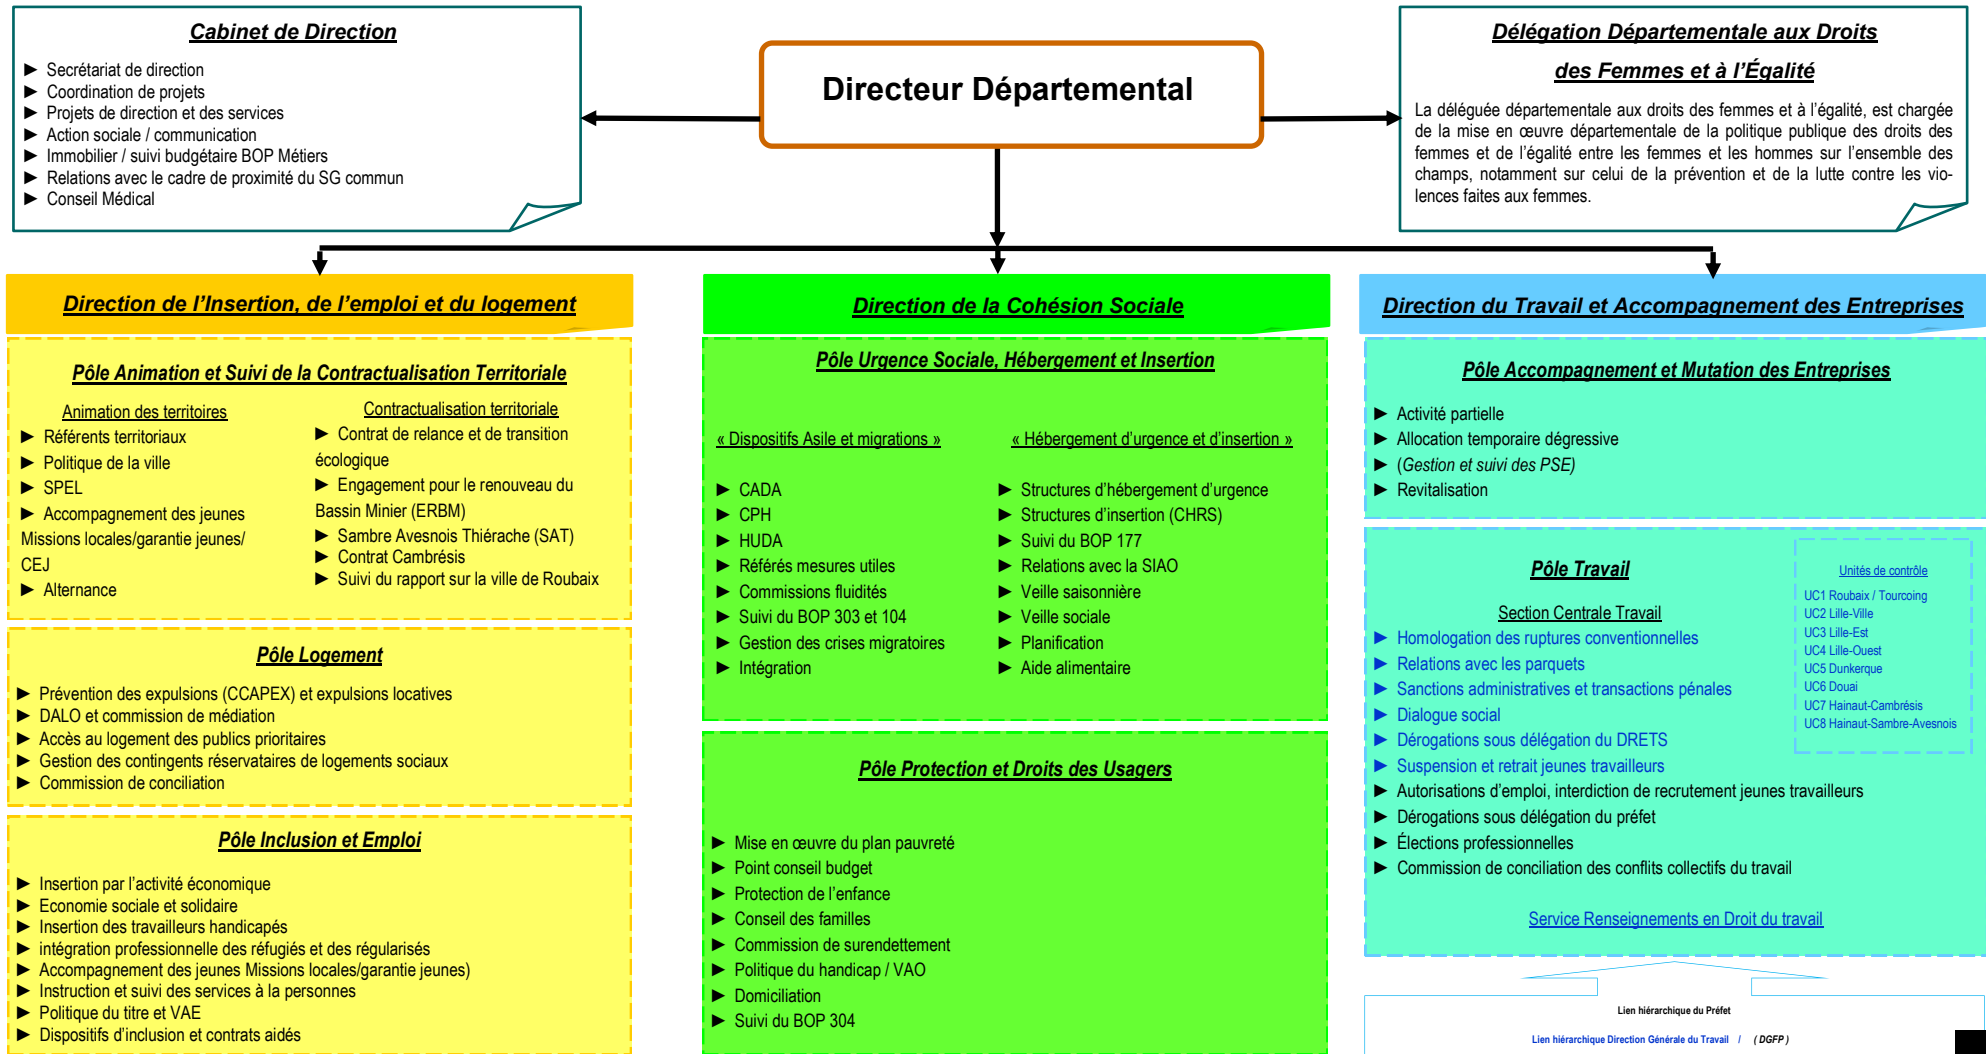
Cabinet de Direction

► Secrétariat de direction
► Coordination de projets
► Projets de direction et des services
► Action sociale / communication
► Immobilier / suivi budgétaire BOP Métiers
► Relations avec le cadre de proximité du SG commun
► Conseil Médical

Directeur Départemental

Délégation Départementale aux Droits des Femmes et à l'Égalité

La déléguée départementale aux droits des femmes et à l'égalité, est chargée de la mise en œuvre départementale de la politique publique des droits des femmes et de l'égalité entre les femmes et les hommes sur l'ensemble des champs, notamment sur celui de la prévention et de la lutte contre les violences faites aux femmes.

Direction de l'Insertion, de l'emploi et du logement

Pôle Animation et Suivi de la Contractualisation Territoriale

Animation des territoires
► Référents territoriaux
► Politique de la ville
► SPEL
► Accompagnement des jeunes Missions locales/garantie jeunes/ CEJ
► Alternance

Contractualisation territoriale
► Contrat de relance et de transition écologique
► Engagement pour le renouveau du Bassin Minier (ERBM)
► Sambre Avesnois Thiérache (SAT)
► Contrat Cambrésis
► Suivi du rapport sur la ville de Roubaix

Pôle Logement

► Prévention des expulsions (CCAPEX) et expulsions locatives
► DALO et commission de médiation
► Accès au logement des publics prioritaires
► Gestion des contingents réservataires de logements sociaux
► Commission de conciliation

Pôle Inclusion et Emploi

► Insertion par l'activité économique
► Economie sociale et solidaire
► Insertion des travailleurs handicapés
► intégration professionnelle des réfugiés et des régularisés
► Accompagnement des jeunes Missions locales/garantie jeunes)
► Instruction et suivi des services à la personnes
► Politique du titre et VAE
► Dispositifs d'inclusion et contrats aidés

Direction de la Cohésion Sociale

Pôle Urgence Sociale, Hébergement et Insertion

« Dispositifs Asile et migrations »
► CADA
► CPH
► HUDA
► Référés mesures utiles
► Commissions fluidités
► Suivi du BOP 303 et 104
► Gestion des crises migratoires
► Intégration

« Hébergement d'urgence et d'insertion »
► Structures d'hébergement d'urgence
► Structures d'insertion (CHRS)
► Suivi du BOP 177
► Relations avec la SIAO
► Veille saisonnière
► Veille sociale
► Planification
► Aide alimentaire

Pôle Protection et Droits des Usagers

► Mise en œuvre du plan pauvreté
► Point conseil budget
► Protection de l'enfance
► Conseil des familles
► Commission de surendettement
► Politique du handicap / VAO
► Domiciliation
► Suivi du BOP 304

Direction du Travail et Accompagnement des Entreprises

Pôle Accompagnement et Mutation des Entreprises

► Activité partielle
► Allocation temporaire dégressive
► (Gestion et suivi des PSE)
► Revitalisation

Pôle Travail

Section Centrale Travail
► Homologation des ruptures conventionnelles
► Relations avec les parquets
► Sanctions administratives et transactions pénales
► Dialogue social
► Dérogations sous délégation du DRETS
► Suspension et retrait jeunes travailleurs
► Autorisations d'emploi, interdiction de recrutement jeunes travailleurs
► Dérogations sous délégation du préfet
► Élections professionnelles
► Commission de conciliation des conflits collectifs du travail

Unités de contrôle
UC1 Roubaix / Tourcoing
UC2 Lille-Ville
UC3 Lille-Est
UC4 Lille-Ouest
UC5 Dunkerque
UC6 Douai
UC7 Hainaut-Cambrésis
UC8 Hainaut-Sambre-Avesnois

Service Renseignements en Droit du travail

Lien hiérarchique du Préfet
Lien hiérarchique Direction Générale du Travail / (DGFP)